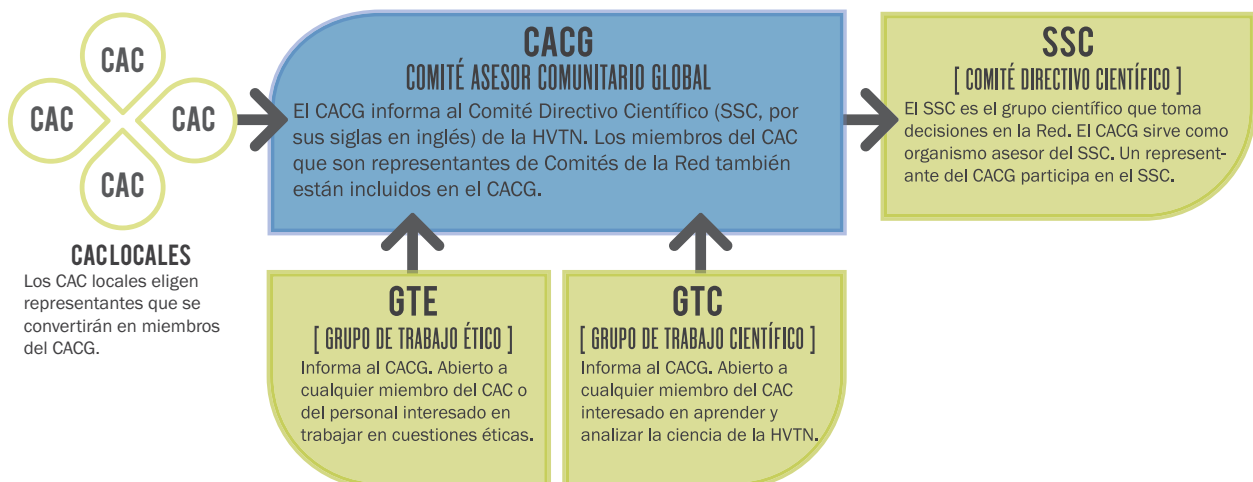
CAC
CAC
CAC
CAC

CAC LOCALES
Los CAC locales eligen representantes que se convertirán en miembros del CACG.

CACG
COMITÉ ASESOR COMUNITARIO GLOBAL
El CACG informa al Comité Directivo Científico (SSC, por sus siglas en inglés) de la HVTN. Los miembros del CAC que son representantes de Comités de la Red también están incluidos en el CACG.

SSC
[ COMITÉ DIRECTIVO CIENTÍFICO ]
El SSC es el grupo científico que toma decisiones en la Red. El CACG sirve como organismo asesor del SSC. Un representante del CACG participa en el SSC.

GTE
[ GRUPO DE TRABAJO ÉTICO ]
Informa al CACG. Abierto a cualquier miembro del CAC o del personal interesado en trabajar en cuestiones éticas.

GTC
[ GRUPO DE TRABAJO CIENTÍFICO ]
Informa al CACG. Abierto a cualquier miembro del CAC interesado en aprender y analizar la ciencia de la HVTN.